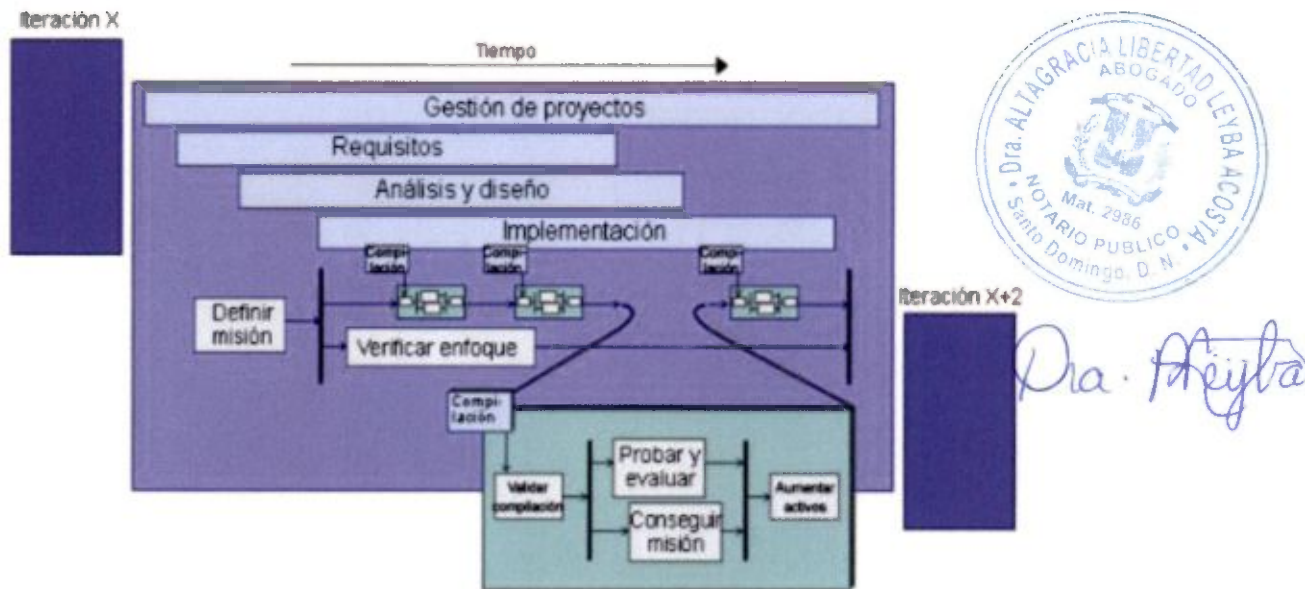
Iteración X

Tiempo

Gestión de proyectos

Requisitos

Análisis y diseño

Implementación

Compi-lación

Compi-lación

Compi-lación

Definir misión

Verificar enfoque

Compi-lación

Validar compilación

Probar y evaluar

Conseguir misión

Aumentar activos

Iteración X+2

Dra. ALTAGRACIA LIBERTAD LEYBA ACOSTA
ABOGADO
Mat. 2986
NOTARIO PUBLICO
Santo Domingo, D. N.

Dra. Aleyba